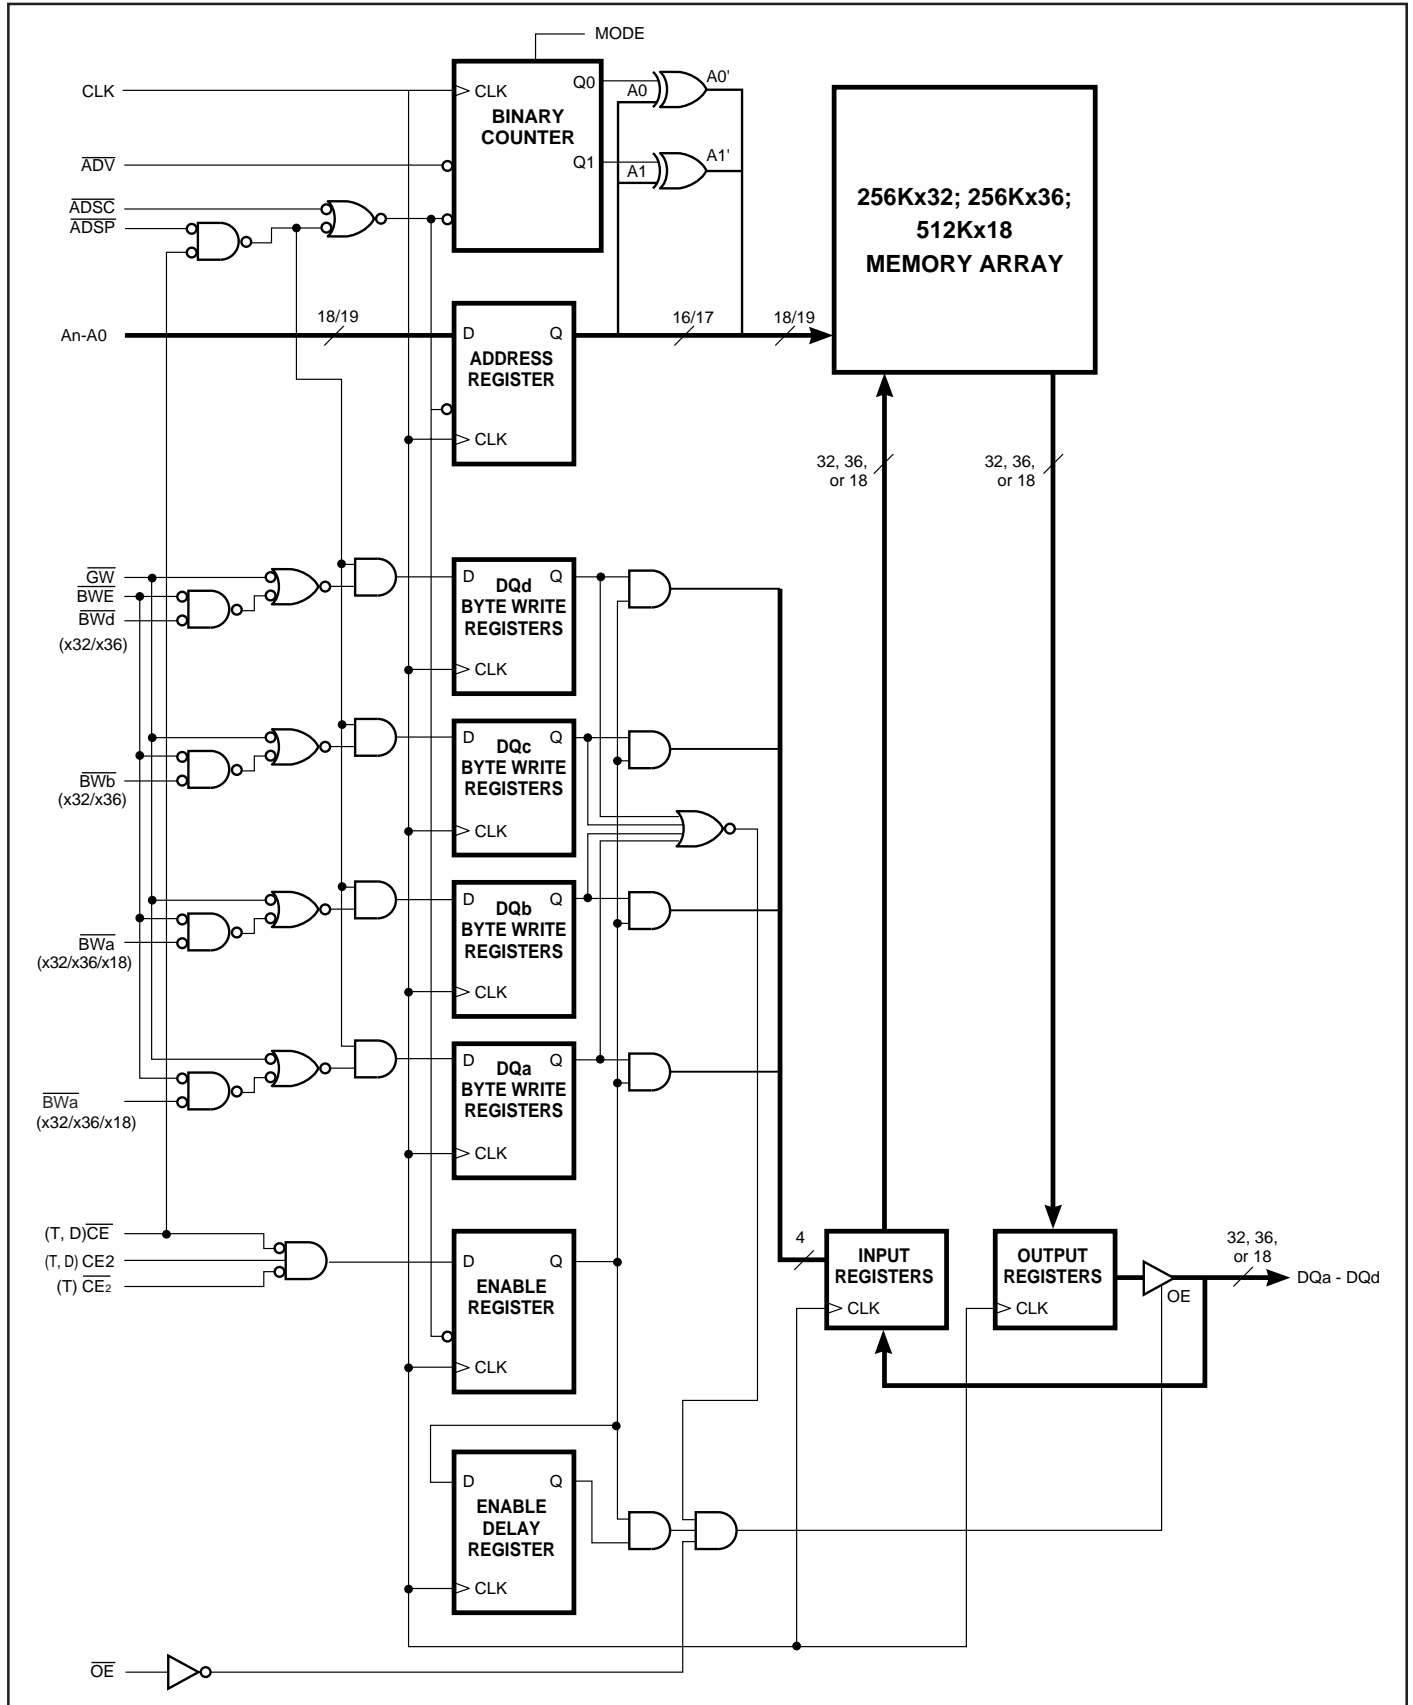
MODE

CLK

$\overline{ADV}$

$\overline{ADSC}$
$\overline{ADSP}$

CLK
BINARY COUNTER
Q0
Q1

A0
A0'
A1
A1'

256Kx32; 256Kx36; 512Kx18 MEMORY ARRAY

An-A0
18/19
D
Q
ADDRESS REGISTER
CLK
16/17
18/19

32, 36, or 18
32, 36, or 18

$\overline{GW}$
$\overline{BWE}$
$\overline{BWd}$
(x32/x36)

D
DQd BYTE WRITE REGISTERS
Q
CLK

$\overline{BWb}$
(x32/x36)

D
DQc BYTE WRITE REGISTERS
Q
CLK

$\overline{BWa}$
(x32/x36/x18)

D
DQb BYTE WRITE REGISTERS
Q
CLK

$\overline{BWa}$
(x32/x36/x18)

D
DQa BYTE WRITE REGISTERS
Q
CLK

(T, D)$\overline{CE}$
(T, D) CE2
(T) $\overline{CE_2}$

D
ENABLE REGISTER
Q
CLK

4
INPUT REGISTERS
CLK

OUTPUT REGISTERS
CLK

OE
32, 36, or 18
DQa - DQd

D
ENABLE DELAY REGISTER
Q
CLK

$\overline{OE}$